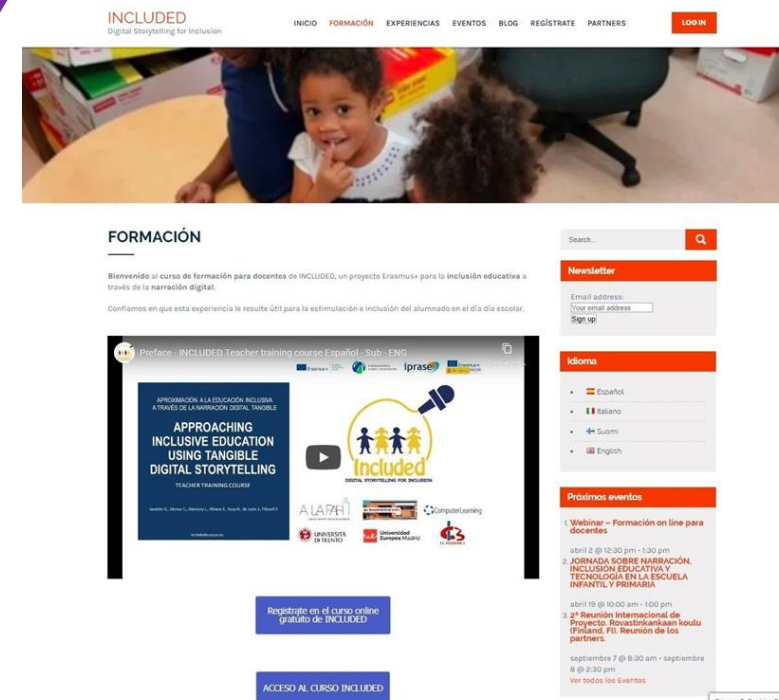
INCLUDED
Digital Storytelling for Inclusion

INICIO FORMACIÓN EXPERIENCIAS EVENTOS BLOG REGÍSTRATE PARTNERS

LOG IN

FORMACIÓN

Bienvenido al curso de formación para docentes de INCLUDED, un proyecto Erasmus+ para la inclusión educativa a través de la narración digital.

Confiamos en que esta experiencia le resulte útil para la estimulación e inclusión del alumnado en el día día escolar.

Preface - INCLUDED Teacher training course Español - Sub - ENG

APROXIMACIÓN A LA EDUCACIÓN INCLUSIVA A TRAVÉS DE LA NARRACIÓN DIGITAL TANGIBLE

APPROACHING INCLUSIVE EDUCATION USING TANGIBLE DIGITAL STORYTELLING

TEACHER TRAINING COURSE

included
DIGITAL STORYTELLING FOR INCLUSION

iprase

A LA PAR

ComputerLearning

UNIVERSITÀ DI TRENTO

Universidad Europea Madrid

Regístrate en el curso online gratuito de INCLUDED

ACCESO AL CURSO INCLUDED

Search...

Newsletter

Email address:
Your email address
Sign up

Idioma

Español
Italiano
Suomi
English

Próximos eventos

1. Webinar – Formación on line para docentes
abril 2 @ 12:30 pm - 1:30 pm
2. JORNADA SOBRE NARRACIÓN, INCLUSIÓN EDUCATIVA Y TECNOLOGÍA EN LA ESCUELA INFANTIL Y PRIMARIA
abril 19 @ 10:00 am - 1:00 pm
3. 2ª Reunión Internacional de Proyecto. Rovastinkankaan koulu (Finland, FI). Reunión de los partners.
septiembre 7 @ 8:30 am - septiembre 8 @ 2:30 pm
Ver todos los Eventos